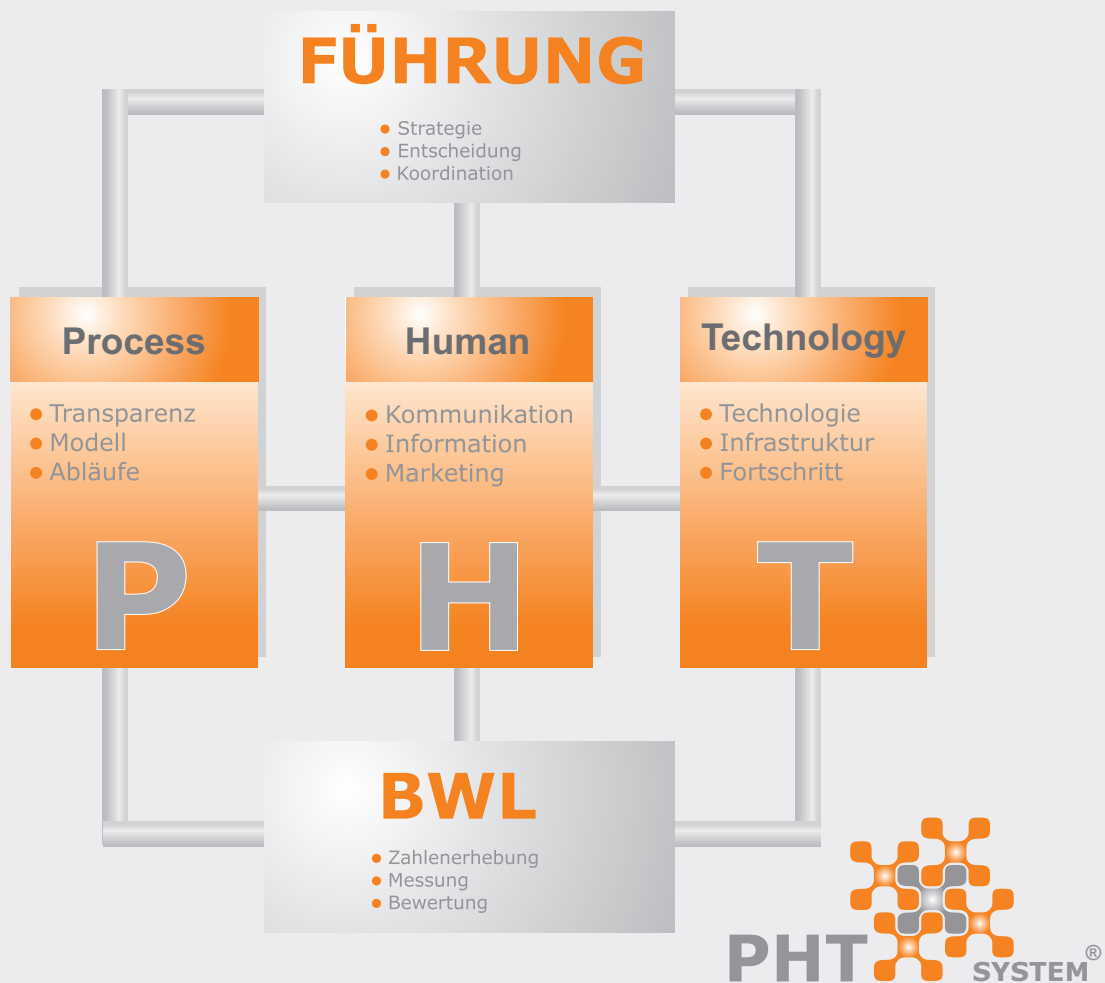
FÜHRUNG

- Strategie
- Entscheidung
- Koordination

Process

- Transparenz
- Modell
- Abläufe

P

Human

- Kommunikation
- Information
- Marketing

H

Technology

- Technologie
- Infrastruktur
- Fortschritt

T

BWL

- Zahlenerhebung
- Messung
- Bewertung

PHT SYSTEM®